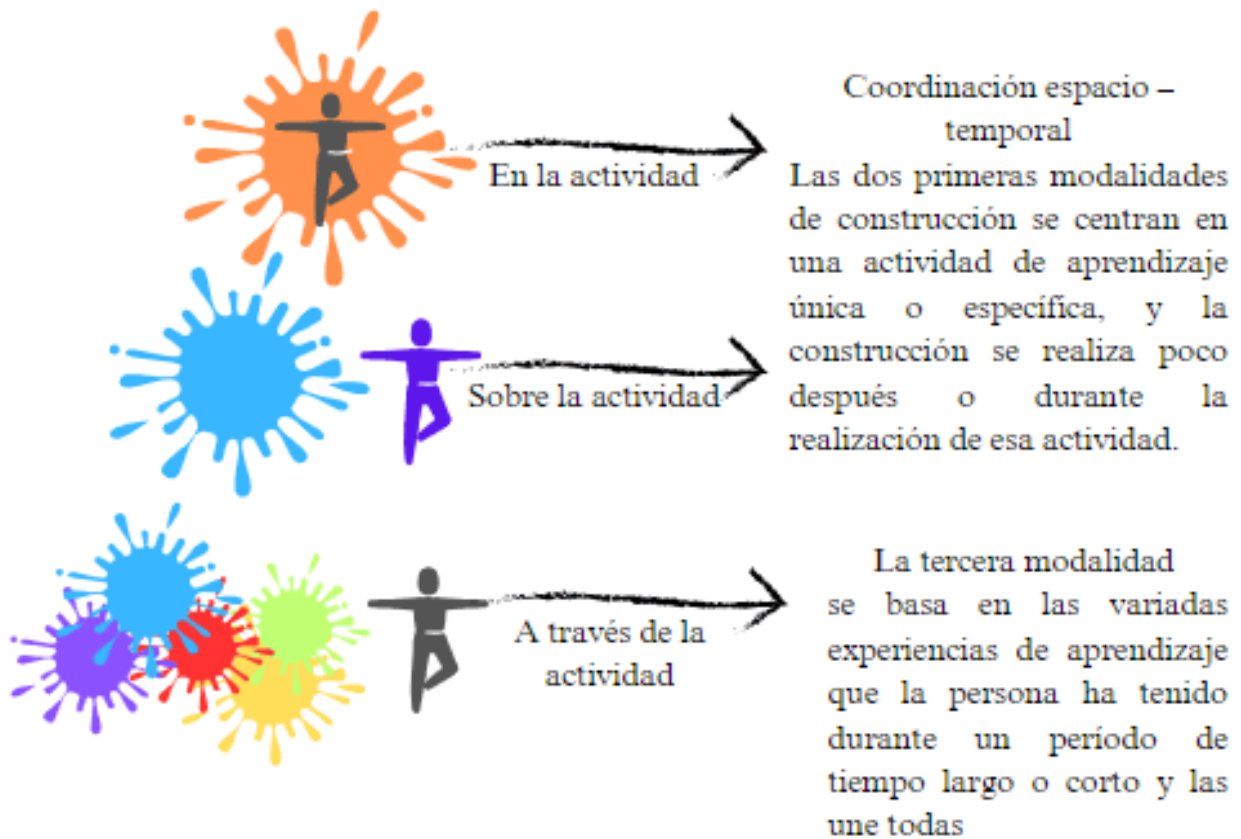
En la actividad

Coordinación espacio – temporal
Las dos primeras modalidades de construcción se centran en una actividad de aprendizaje única o específica, y la construcción se realiza poco después o durante la realización de esa actividad.

Sobre la actividad

A través de la actividad

La tercera modalidad se basa en las variadas experiencias de aprendizaje que la persona ha tenido durante un período de tiempo largo o corto y las une todas